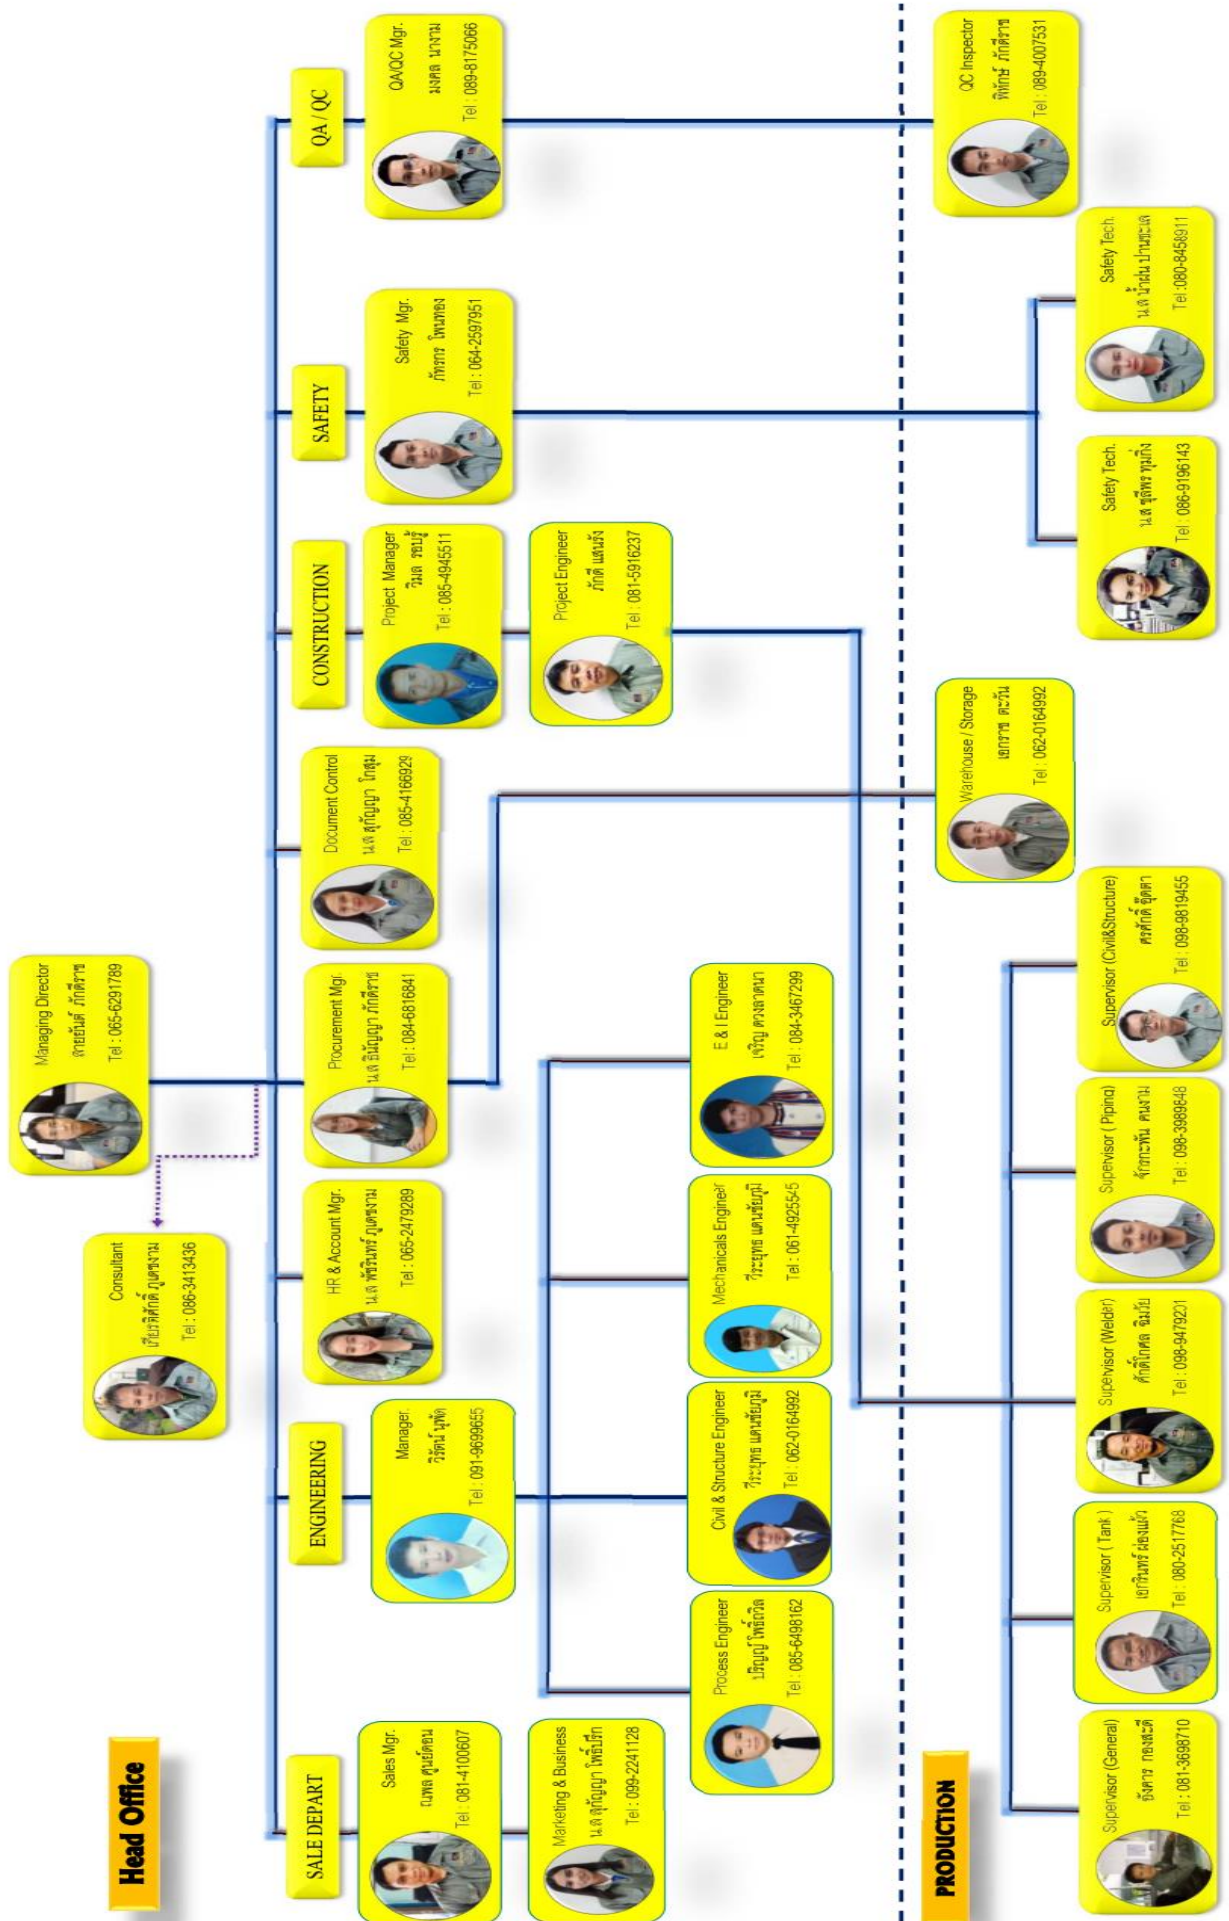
Head Office

Managing Director
สายยันต์ ภักดีราช
Tel : 065-6291789

Consultant
เทียนศักดิ์ ภูเดชงาม
Tel : 086-3413436

SALE DEPART

Sales Mgr.
ณพล ศูนย์ค้อน
Tel : 081-4100607

Marketing & Business
น.ส.สุภัญญา โพธิ์บัติ
Tel : 099-2241128

ENGINEERING

Manager
วิรัตน์ นุ้ยพึ่ง
Tel : 091-9699655

Process Engineer
ปริญญ์ โพธิ์ถวิล
Tel : 085-6498162

Civil & Structure Engineer
วีระยุทธ แดนพัฒนมิ
Tel : 062-0164992

Mechanicals Engineer
วีระยุทธ แดนพัฒนมิ
Tel : 061-4925545

E & I Engineer
เจริญ ดวงตาตมา
Tel : 084-3467299

HR & Account Mgr.
น.ส.พจีรนทร์ ภูเดชงาม
Tel : 065-2479289

Procurement Mgr.
น.ส.ธนัญญา ภักดีราช
Tel : 084-6816841

Document Control
น.ส.สุกัญญา โกสุม
Tel : 085-4166929

CONSTRUCTION

Project Manager
วิมล ขนบุ้ย
Tel : 085-4945511

Project Engineer
ภักดี แสนฝั่ง
Tel : 081-5916237

SAFETY

Safety Mgr.
ภัทรกร โพนทอง
Tel : 064-2597951

QA / QC

QA/QC Mgr.
มงคล นางาม
Tel : 089-8175066

PRODUCTION

Supervisor (General)
ยืนยาว กองสะดี
Tel : 081-3698710

Supervisor ( Tank )
เอกรินทร์ ผ่องแผ้ว
Tel : 080-2517768

Supervisor (Welder)
ศักดิ์โกศล จันปัน
Tel : 098-9479221

Supervisor ( Piping)
จักรกะพัน คนงาม
Tel : 098-3989648

Supervisor (Civil&Structure)
ศรศักดิ์ ยุ้ดดา
Tel : 098-9819455

Warehouse / Storage
เอกราช ดะวัน
Tel : 062-0164992

Safety Tech.
น.ส.จุฑิพร ทุมกิ่ง
Tel : 086-9196143

Safety Tech.
น.ส.น้ำฝน ปานะเต
Tel : 080-8458911

QC Inspector
พิทักษ์ ภักดีราช
Tel : 089-4007531